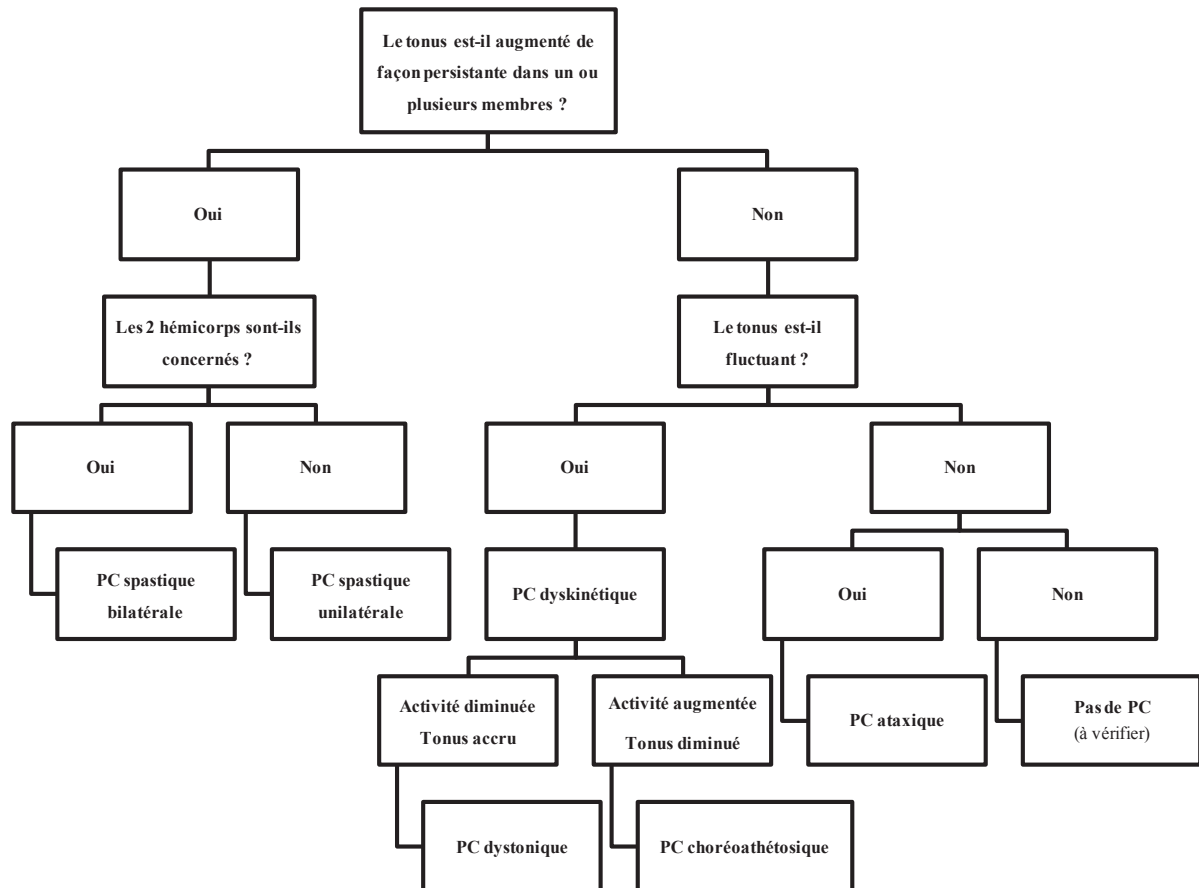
Le tonus est-il augmenté de façon persistante dans un ou plusieurs membres ?

Oui

Non

Les 2 hémicorps sont-ils concernés ?

Le tonus est-il fluctuant ?

Oui

Non

Oui

Non

PC spastique bilatérale

PC spastique unilatérale

PC dyskinétique

Oui

Non

Activité diminuée Tonus accru

Activité augmentée Tonus diminué

PC ataxique

Pas de PC (à vérifier)

PC dystonique

PC choréoathétosique